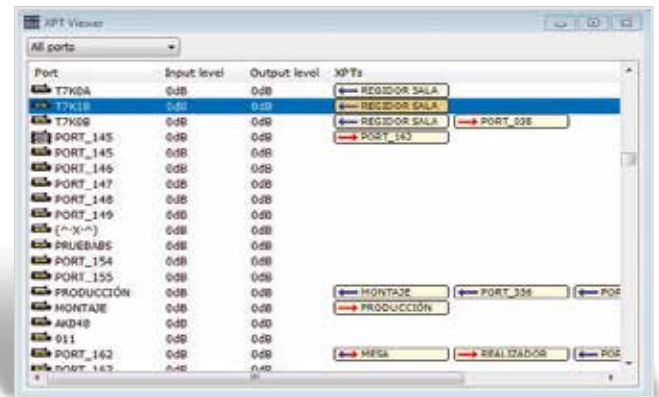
XPT Viewer

All ports

| Port | Input level | Output level | XPTs |
|---|---|---|---|
| T7K0A | 0dB | 0dB | REGIDOR SALA |
| T7K1B | 0dB | 0dB | REGIDOR SALA |
| T7K0B | 0dB | 0dB | REGIDOR SALA · PORT_038 |
| PORT_145 | 0dB | 0dB | PORT_162 |
| PORT_145 | 0dB | 0dB | |
| PORT_146 | 0dB | 0dB | |
| PORT_147 | 0dB | 0dB | |
| PORT_148 | 0dB | 0dB | |
| PORT_149 | 0dB | 0dB | |
| (^-X-^) | 0dB | 0dB | |
| PRUEBABS | 0dB | 0dB | |
| PORT_154 | 0dB | 0dB | |
| PORT_155 | 0dB | 0dB | |
| PRODUCCIÓN | 0dB | 0dB | MONTAJE · PORT_356 · POR |
| MONTAJE | 0dB | 0dB | PRODUCCIÓN |
| AKD48 | 0dB | 0dB | |
| 011 | 0dB | 0dB | |
| PORT_162 | 0dB | 0dB | MESA · REALIZADOR · POR |
| PORT_163 | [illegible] | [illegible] | |